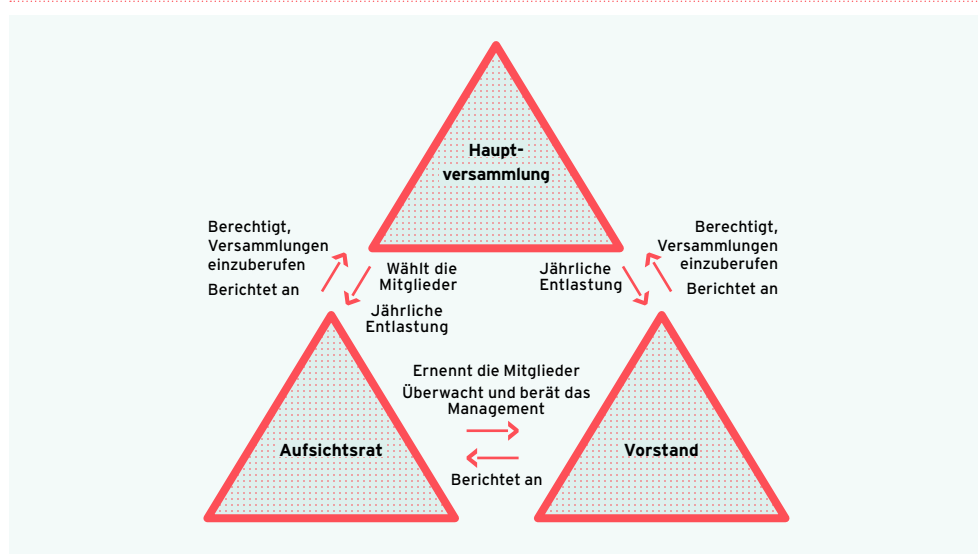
Haupt-
versammlung

Berechtigt, Versammlungen einzuberufen

Berichtet an

Wählt die Mitglieder

Jährliche Entlastung

Jährliche Entlastung

Berechtigt, Versammlungen einzuberufen

Berichtet an

Ernennt die Mitglieder

Überwacht und berät das Management

Aufsichtsrat

Berichtet an

Vorstand